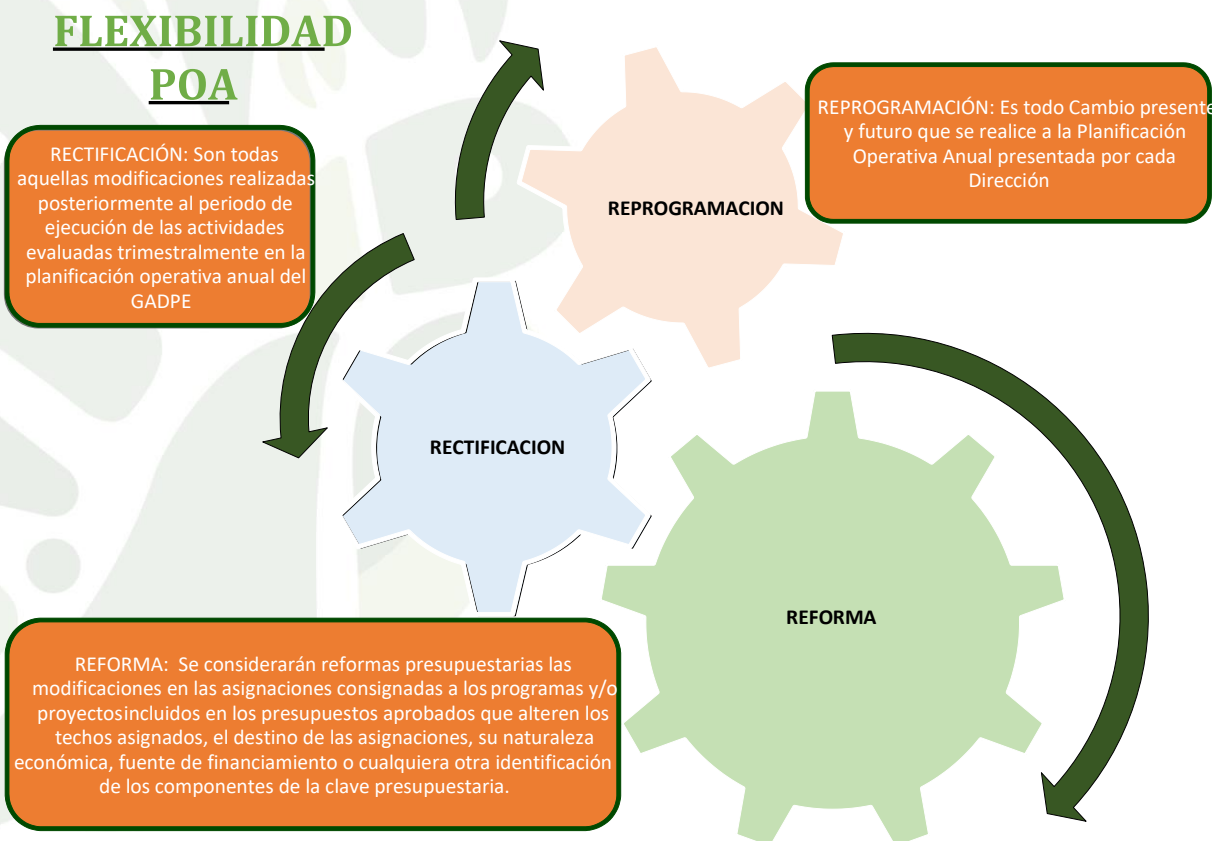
FLEXIBILIDAD POA

RECTIFICACIÓN: Son todas aquellas modificaciones realizadas posteriormente al periodo de ejecución de las actividades evaluadas trimestralmente en la planificación operativa anual del GADPE

REPROGRAMACION

REPROGRAMACIÓN: Es todo Cambio presente y futuro que se realice a la Planificación Operativa Anual presentada por cada Dirección

RECTIFICACION

REFORMA

REFORMA: Se considerarán reformas presupuestarias las modificaciones en las asignaciones consignadas a los programas y/o proyectosincluidos en los presupuestos aprobados que alteren los techos asignados, el destino de las asignaciones, su naturaleza económica, fuente de financiamiento o cualquiera otra identificación de los componentes de la clave presupuestaria.